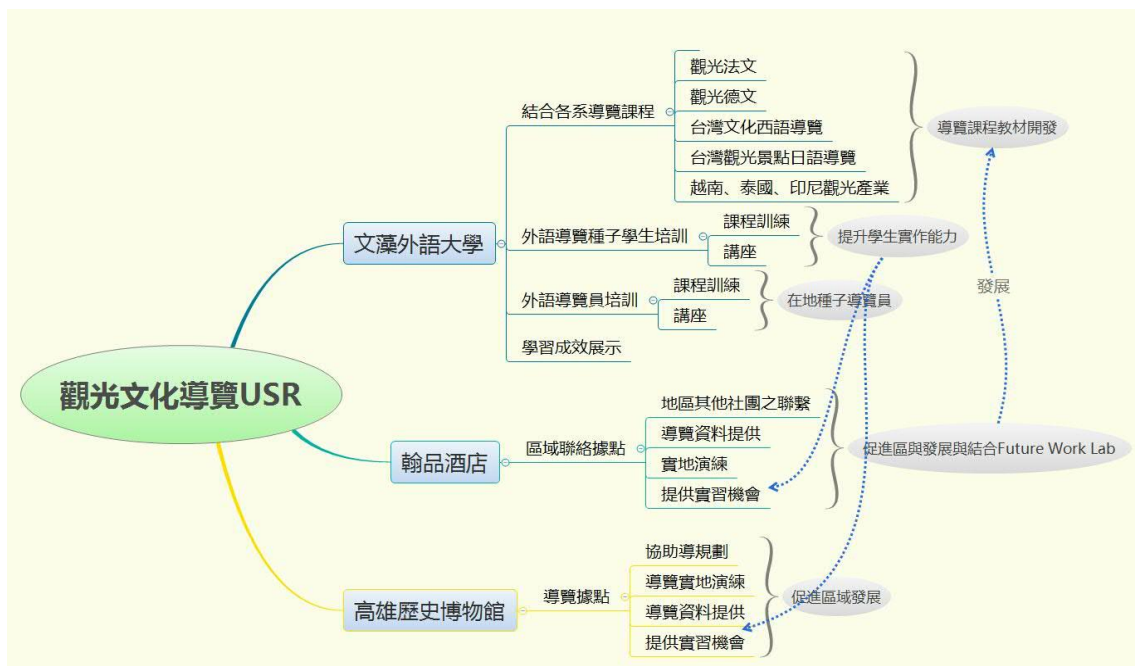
觀光文化導覽USR

文藻外語大學
結合各系導覽課程
觀光法文
觀光德文
台灣文化西語導覽
台灣觀光景點日語導覽
越南、泰國、印尼觀光產業
導覽課程教材開發

外語導覽種子學生培訓
課程訓練
講座
提升學生實作能力

外語導覽員培訓
課程訓練
講座
在地種子導覽員

學習成效展示

發展

翰品酒店
區域聯絡據點
地區其他社團之聯繫
導覽資料提供
實地演練
提供實習機會
促進區與發展與結合Future Work Lab

高雄歷史博物館
導覽據點
協助導規劃
導覽實地演練
導覽資料提供
提供實習機會
促進區域發展